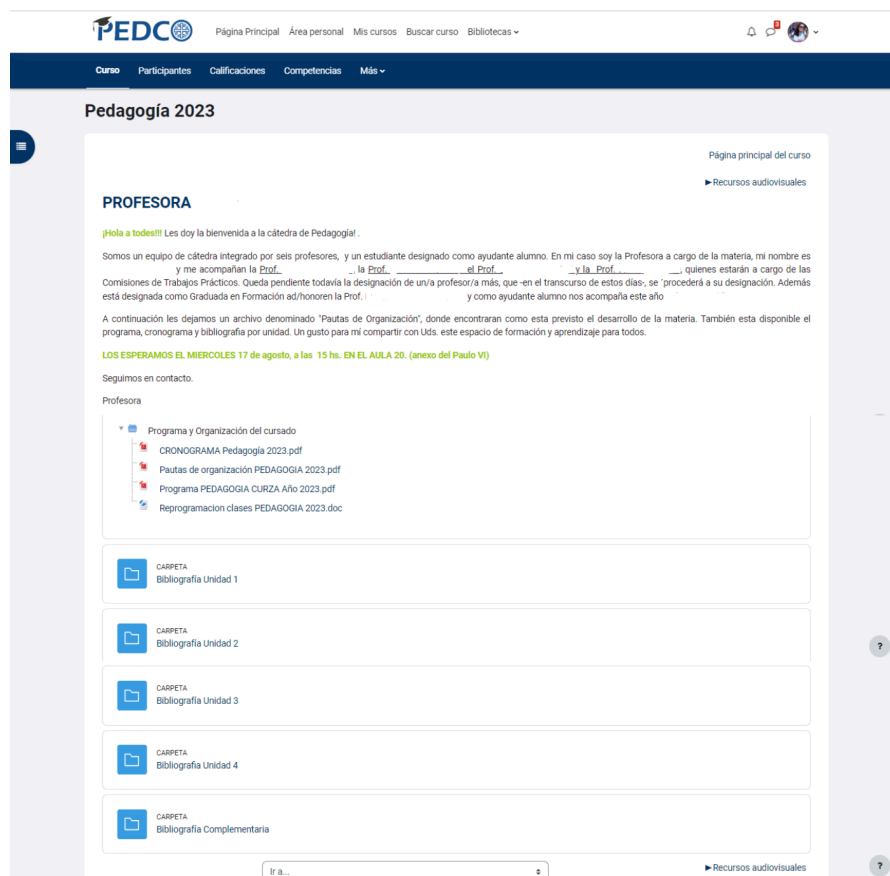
PEDCO Página Principal Área personal Mis cursos Buscar curso Bibliotecas

3

Curso Participantes Calificaciones Competencias Más

Pedagogía 2023

Página principal del curso

► Recursos audiovisuales

PROFESORA

¡Hola a todes!!! Les doy la bienvenida a la cátedra de Pedagogía! .

Somos un equipo de cátedra integrado por seis profesores, y un estudiante designado como ayudante alumno. En mi caso soy la Profesora a cargo de la materia, mi nombre es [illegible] y me acompañan la Prof. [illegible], la Prof. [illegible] el Prof. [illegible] y la Prof. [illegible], quienes estarán a cargo de las Comisiones de Trabajos Prácticos. Queda pendiente todavía la designación de un/a profesor/a más, que -en el transcurso de estos días-, se ¨procederá a su designación. Además está designada como Graduada en Formación ad/honoren la Prof. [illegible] y como ayudante alumno nos acompaña este año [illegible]

A continuación les dejamos un archivo denominado "Pautas de Organización", donde encontraran como esta previsto el desarrollo de la materia. También esta disponible el programa, cronograma y bibliografía por unidad. Un gusto para mi compartir con Uds. este espacio de formación y aprendizaje para todos.

LOS ESPERAMOS EL MIERCOLES 17 de agosto, a las 15 hs. EN EL AULA 20. (anexo del Paulo VI)

Seguimos en contacto.

Profesora

Programa y Organización del cursado

CRONOGRAMA Pedagogía 2023.pdf

Pautas de organización PEDAGOGIA 2023.pdf

Programa PEDAGOGIA CURZA Año 2023.pdf

Reprogramacion clases PEDAGOGIA 2023.doc

CARPETA
Bibliografía Unidad 1

CARPETA
Bibliografía Unidad 2

CARPETA
Bibliografía Unidad 3

CARPETA
Bibliografía Unidad 4

CARPETA
Bibliografía Complementaria

Ir a...

► Recursos audiovisuales

?

?